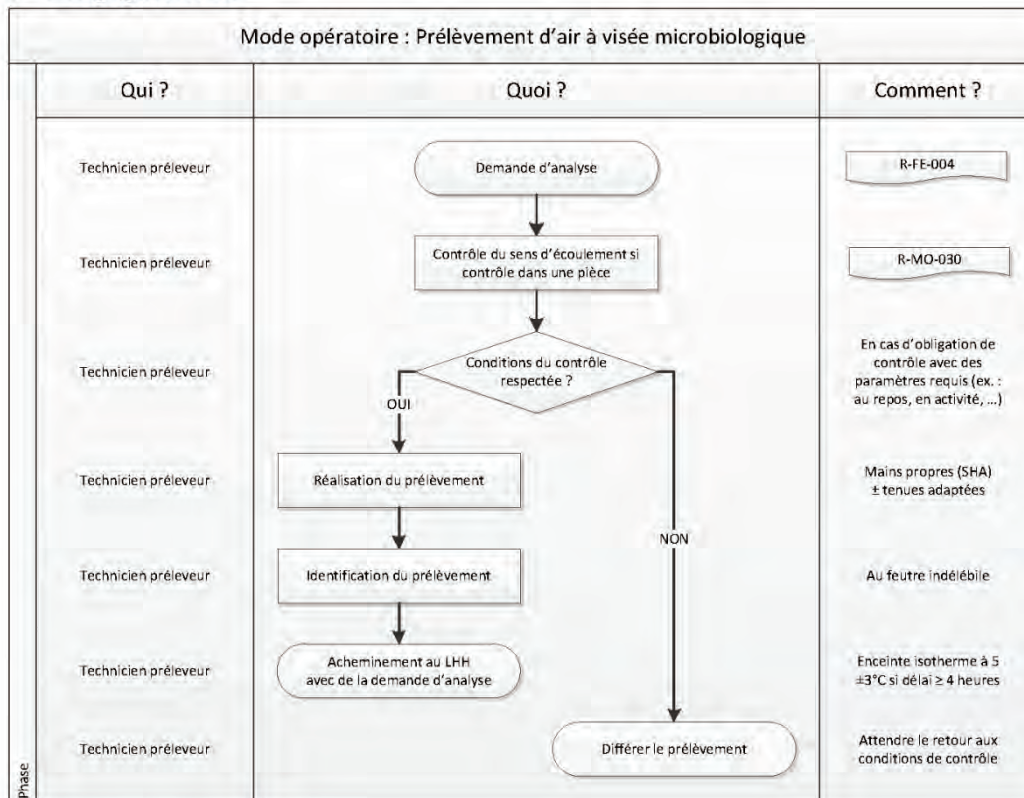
Mode opératoire : Prélèvement d'air à visée microbiologique

| Qui ? | Quoi ? | Comment ? |
|---|---|---|
| Technicien préleveur | Demande d'analyse | R-FE-004 |
| Technicien préleveur | Contrôle du sens d'écoulement si contrôle dans une pièce | R-MO-030 |
| Technicien préleveur | Conditions du contrôle respectée ? | En cas d'obligation de contrôle avec des paramètres requis (ex. : au repos, en activité, ...) |
| Technicien préleveur | Réalisation du prélèvement | Mains propres (SHA) ± tenues adaptées |
| Technicien préleveur | Identification du prélèvement | Au feutre indélébile |
| Technicien préleveur | Acheminement au LHH avec de la demande d'analyse | Enceinte isotherme à 5 ±3°C si délai ≥ 4 heures |
| Technicien préleveur | Différer le prélèvement | Attendre le retour aux conditions de contrôle |

OUI

NON

Phase